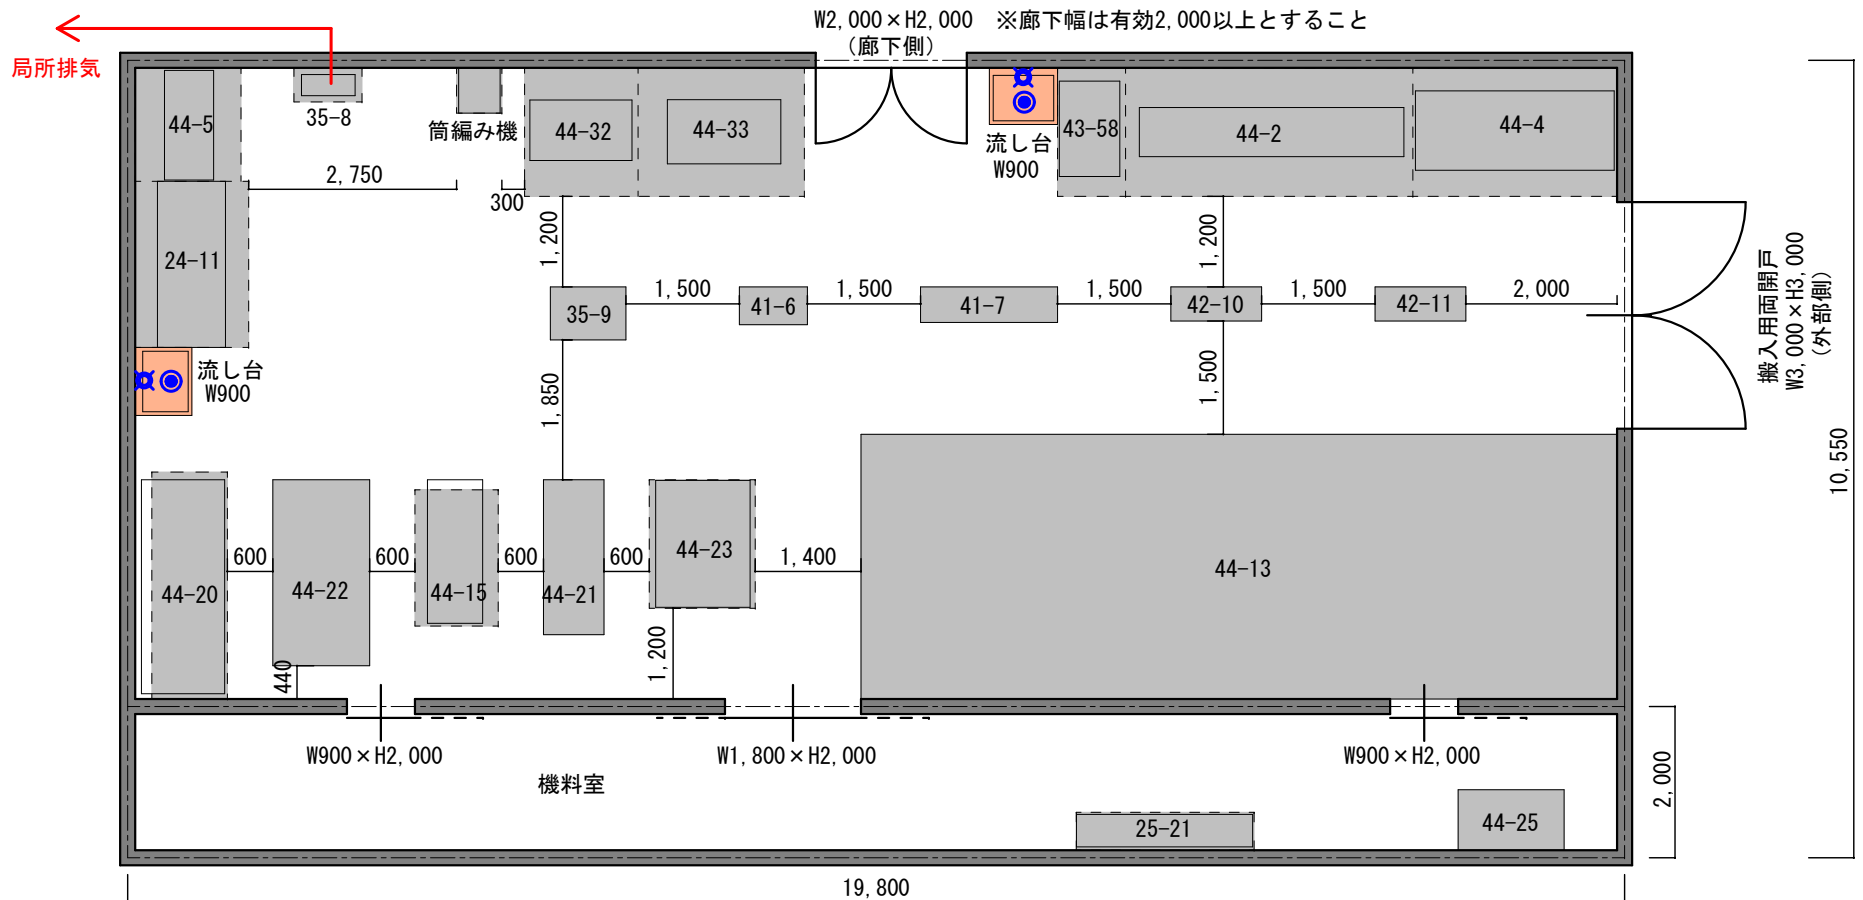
局所排気

W2, 000×H2, 000 ※廊下幅は有効2, 000以上とすること
(廊下側)

44-5
35-8
筒編み機
44-32
44-33
流し台
W900
43-58
44-2
44-4
2, 750
300
24-11
1, 200
1, 200
35-9
1, 500
41-6
1, 500
41-7
1, 500
42-10
1, 500
42-11
2, 000
搬入用両開戸
W3, 000×H3, 000
(外部側)
流し台
W900
1, 850
1, 500
10, 550
44-20
600
44-22
600
44-15
600
44-21
600
44-23
1, 400
44-13
440
1, 200
W900×H2, 000
W1, 800×H2, 000
W900×H2, 000
機料室
2, 000
25-21
44-25
19, 800